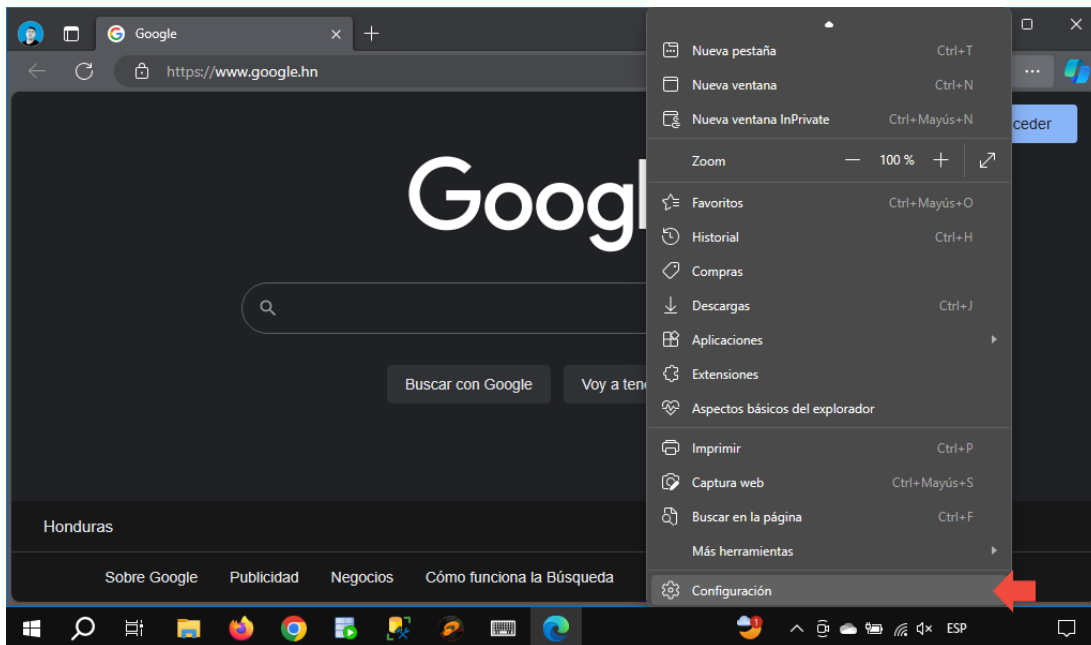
Google
https://www.google.hn
ceder
Google
Buscar con Google
Voy a tene
Honduras
Sobre Google Publicidad Negocios Cómo funciona la Búsqueda

Nueva pestaña Ctrl+T
Nueva ventana Ctrl+N
Nueva ventana InPrivate Ctrl+Mayús+N
Zoom — 100 % +
Favoritos Ctrl+Mayús+O
Historial Ctrl+H
Compras
Descargas Ctrl+J
Aplicaciones
Extensiones
Aspectos básicos del explorador
Imprimir Ctrl+P
Captura web Ctrl+Mayús+S
Buscar en la página Ctrl+F
Más herramientas
Configuración

ESP